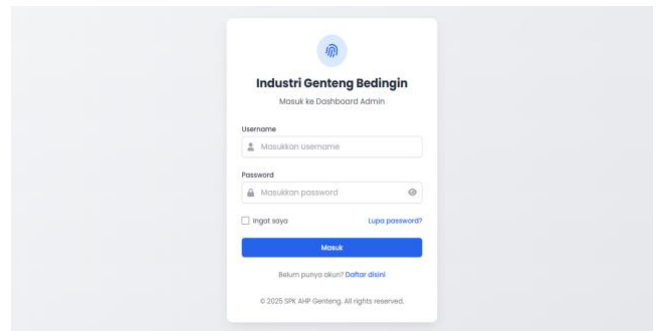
Industri Genteng Bedingin

Masuk ke Dashboard Admin

Username

Masukkan username

Password

Masukkan password

Ingat saya

Lupa password?

Masuk

Belum punya akun? Daftar disini

© 2025 SPK AHP Genteng. All rights reserved.